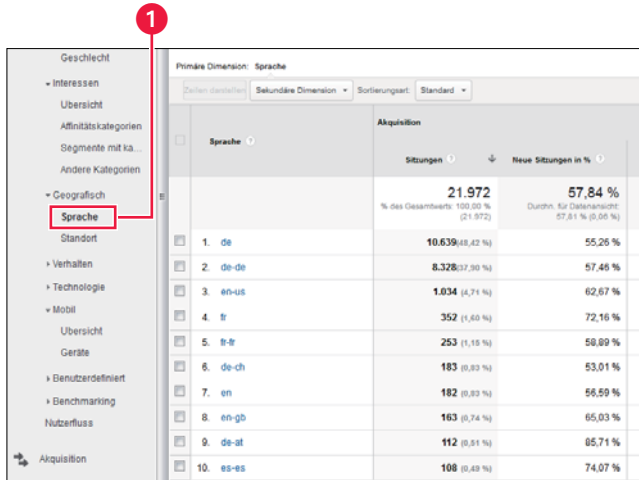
1

Geschlecht
▾ Interessen
Übersicht
Affinitätskategorien
Segmente mit ka...
Andere Kategorien
▾ Geografisch
Sprache
Standort
▸ Verhalten
▸ Technologie
▾ Mobil
Übersicht
Geräte
▸ Benutzerdefiniert
▸ Benchmarking
Nutzerfluss
Akquisition

Primäre Dimension: Sprache

Zeilen darstellen | Sekundäre Dimension ▾ | Sortierungsart: | Standard ▾

| | Sprache | Akquisition Sitzungen | Neue Sitzungen in % |
|---|---|---|---|
| | | 21.972 % des Gesamtwerts: 100,00 % (21.972) | 57,84 % Durchn. für Datenansicht: 57,81 % (0,06 %) |
| | 1. de | 10.639 (48,42 %) | 55,26 % |
| | 2. de-de | 8.328 (37,90 %) | 57,46 % |
| | 3. en-us | 1.034 (4,71 %) | 62,67 % |
| | 4. fr | 352 (1,60 %) | 72,16 % |
| | 5. fr-fr | 253 (1,15 %) | 58,89 % |
| | 6. de-ch | 183 (0,83 %) | 53,01 % |
| | 7. en | 182 (0,83 %) | 56,59 % |
| | 8. en-gb | 163 (0,74 %) | 65,03 % |
| | 9. de-at | 112 (0,51 %) | 85,71 % |
| | 10. es-es | 108 (0,49 %) | 74,07 % |